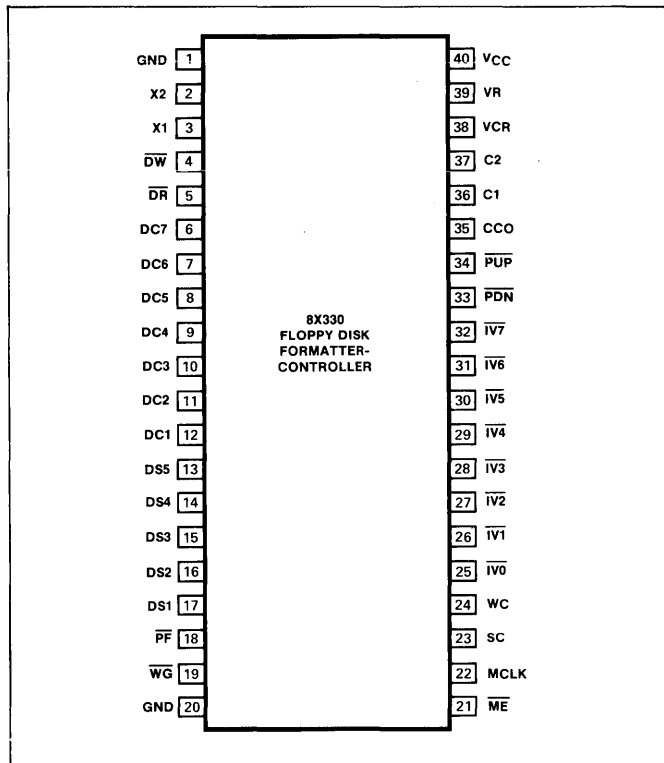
GND 1
X2 2
X1 3
$\overline{DW}$ 4
$\overline{DR}$ 5
DC7 6
DC6 7
DC5 8
DC4 9
DC3 10
DC2 11
DC1 12
DS5 13
DS4 14
DS3 15
DS2 16
DS1 17
$\overline{PF}$ 18
$\overline{WG}$ 19
GND 20

8X330
FLOPPY DISK
FORMATTER-
CONTROLLER

40 $V_{CC}$
39 VR
38 VCR
37 C2
36 C1
35 CCO
34 $\overline{PUP}$
33 $\overline{PDN}$
32 $\overline{IV7}$
31 $\overline{IV6}$
30 $\overline{IV5}$
29 $\overline{IV4}$
28 $\overline{IV3}$
27 $\overline{IV2}$
26 $\overline{IV1}$
25 $\overline{IV0}$
24 WC
23 SC
22 MCLK
21 $\overline{ME}$